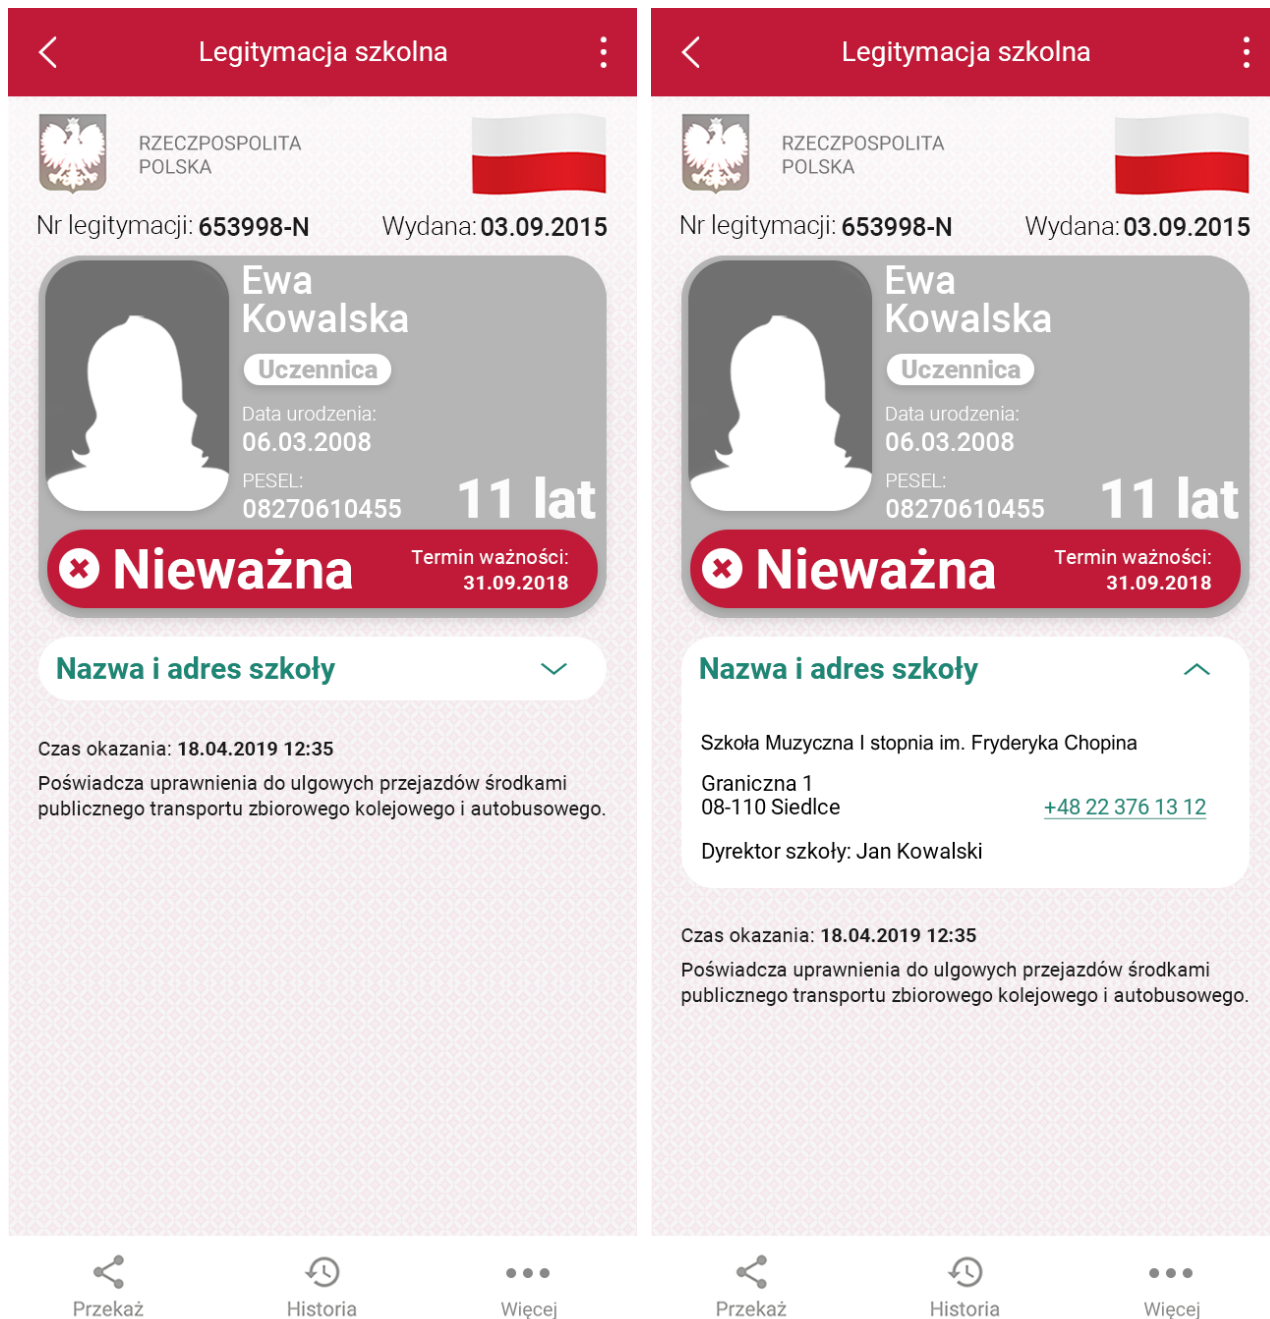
Legitymacja szkolna

RZECZPOSPOLITA POLSKA

Nr legitymacji: 653998-N Wydana: 03.09.2015

Ewa Kowalska

Uczennica

Data urodzenia: 06.03.2008

PESEL: 08270610455

11 lat

Nieważna

Termin ważności: 31.09.2018

Nazwa i adres szkoły

Czas okazania: 18.04.2019 12:35

Poświadcza uprawnienia do ulgowych przejazdów środkami publicznego transportu zbiorowego kolejowego i autobusowego.

Przekaż Historia Więcej

Legitymacja szkolna

RZECZPOSPOLITA POLSKA

Nr legitymacji: 653998-N Wydana: 03.09.2015

Ewa Kowalska

Uczennica

Data urodzenia: 06.03.2008

PESEL: 08270610455

11 lat

Nieważna

Termin ważności: 31.09.2018

Nazwa i adres szkoły

Szkoła Muzyczna I stopnia im. Fryderyka Chopina

Graniczna 1
08-110 Siedlce

+48 22 376 13 12

Dyrektor szkoły: Jan Kowalski

Czas okazania: 18.04.2019 12:35

Poświadcza uprawnienia do ulgowych przejazdów środkami publicznego transportu zbiorowego kolejowego i autobusowego.

Przekaż Historia Więcej